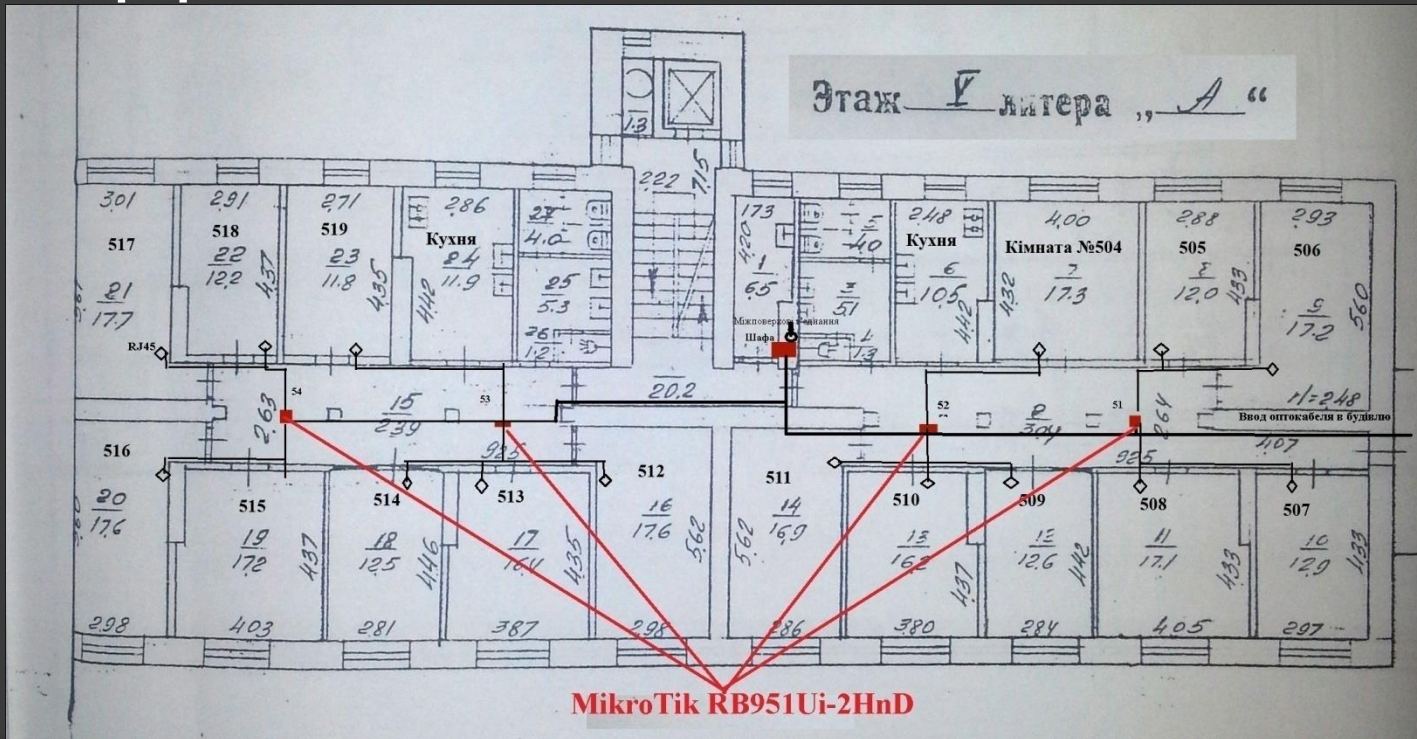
Этаж V литера „ А "

3.01
517
21
17.7

2.91
518
22
12.2
4.37

2.71
519
23
11.8
4.35

Кухня
2.86
24
11.9
4.42

27
4.0
25
5.3
26
1.2

13

2.22
7.15

1.73
4.20
1
6.5

5
4.0
3
5.1
4
1.3

Міжповерхове з'єднання
Шафа

2.48
Кухня
6
10.5
4.42

4.00
Кімната №504
7
17.3
4.32

2.88
505
8
12.0
4.33

2.93
506
9
17.2
5.60

RJ45
54
2.63
15
2.39
53
20.2
52
8
30.4
51
2.64
11=2.48
Ввод оптокабеля в будівлю
4.07

516
20
17.6

9.25

515
19
17.2
4.37

514
18
12.5
4.46

513
17
16.4
4.35

512
16
17.6
5.62

511
5.62
14
16.9

510
13
16.2
4.37

9.25

509
12
12.6
4.42

508
11
17.1
4.33

507
10
12.9
4.33

2.98
4.03
2.81
3.87
2.98
2.86
3.80
2.84
4.05
2.97

MikroTik RB951Ui-2HnD